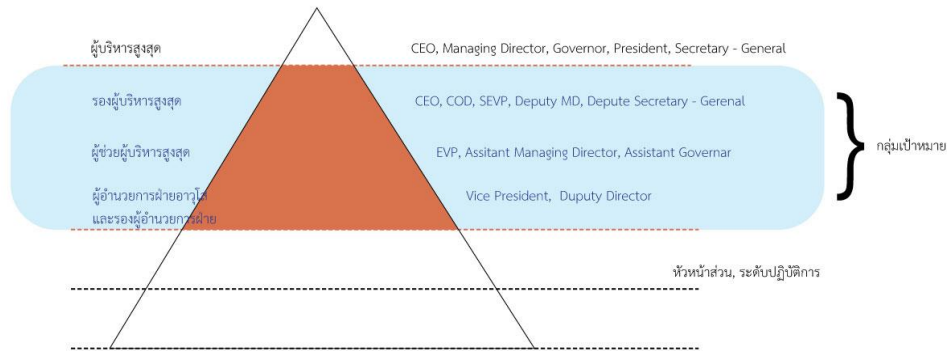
ผู้บริหารสูงสุด

CEO, Managing Director, Governor, President, Secretary - General

รองผู้บริหารสูงสุด

CEO, COD, SEVP, Deputy MD, Depute Secretary - Gerenal

ผู้ช่วยผู้บริหารสูงสุด

EVP, Assitant Managing Director, Assistant Governar

ผู้อำนวยการฝ่ายอาวุโส และรองผู้อำนวยการฝ่าย

Vice President, Duputy Director

กลุ่มเป้าหมาย

หัวหน้าส่วน, ระดับปฏิบัติการ